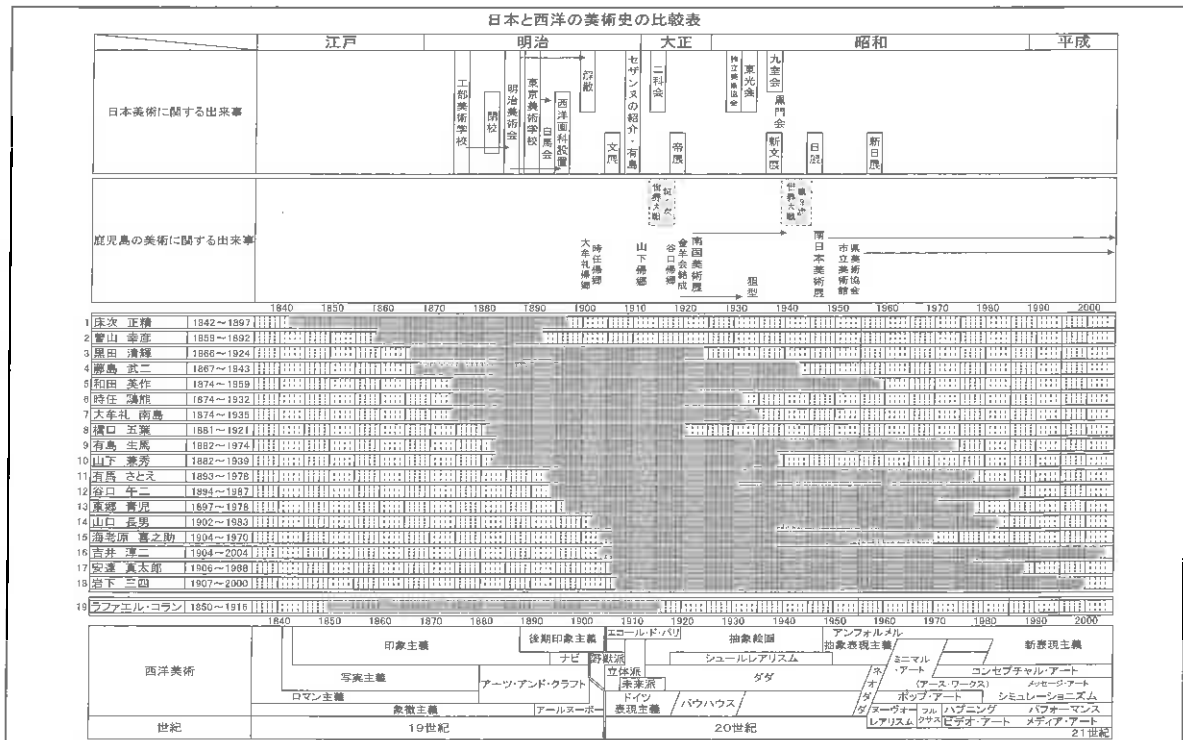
日本と西洋の美術史の比較表

| | 江戸 | 明治 | 大正 | 昭和 | 平成 |
|---|---|---|---|---|---|
| 日本美術に関する出来事 | | 工部美術学校 閉校 明治美術会 東京美術学校 白馬会 西洋画科設置 文展 | セザンヌの紹介・有島 二科会 帝展 | 独立美術協会 東光会 九室会 黒門会 新文展 日展 | 新日展 |
| 鹿児島の美術に関する出来事 | | 大牟礼帰郷 時任帰郷 | 山下帰郷 世界大戦 第一次 金羊会結成 谷口帰郷 南国美術展 | 狙型 世界大戦 第二次 南日本美術展 県美術協会 市立美術館 | |

1840 1850 1860 1870 1880 1890 1900 1910 1920 1930 1940 1950 1960 1970 1980 1990 2000

1 床次 正精 1842～1897
2 曽山 幸彦 1859～1892
3 黒田 清輝 1866～1924
4 藤島 武二 1867～1943
5 和田 英作 1874～1959
6 時任 鶏梢 1874～1932
7 大牟礼 南島 1874～1935
8 橋口 五葉 1881～1921
9 有島 生馬 1882～1974
10 山下 兼秀 1882～1939
11 有馬 さとえ 1893～1978
12 谷口 午二 1894～1987
13 東郷 青児 1897～1978
14 山口 長男 1902～1983
15 海老原 喜之助 1904～1970
16 吉井 淳二 1904～2004
17 安藤 真太郎 1906～1988
18 岩下 三四 1907～2000

19 ラファエル・コラン 1850～1916

1840 1850 1860 1870 1880 1890 1900 1910 1920 1930 1940 1950 1960 1970 1980 1990 2000

西洋美術
印象主義 後期印象主義 エコール・ド・パリ 抽象絵画 アンフォルメル 抽象表現主義 新表現主義
ナビ 野獣派 シュールレアリスム ミニマル・アート コンセプチャル・アート
写実主義 アーツ・アンド・クラフト 立体派 未来派 ダダ ネオ・ダダ (アース・ワークス) メッセージ・アート
ロマン主義 ドイツ表現主義 バウハウス ポップ・アート シミュレーショニズム
象徴主義 アールヌーボー ヌーヴォーレアリスム フルクサス ハプニング ビデオ・アート パフォーマンス メディア・アート

世紀 19世紀 20世紀 21世紀